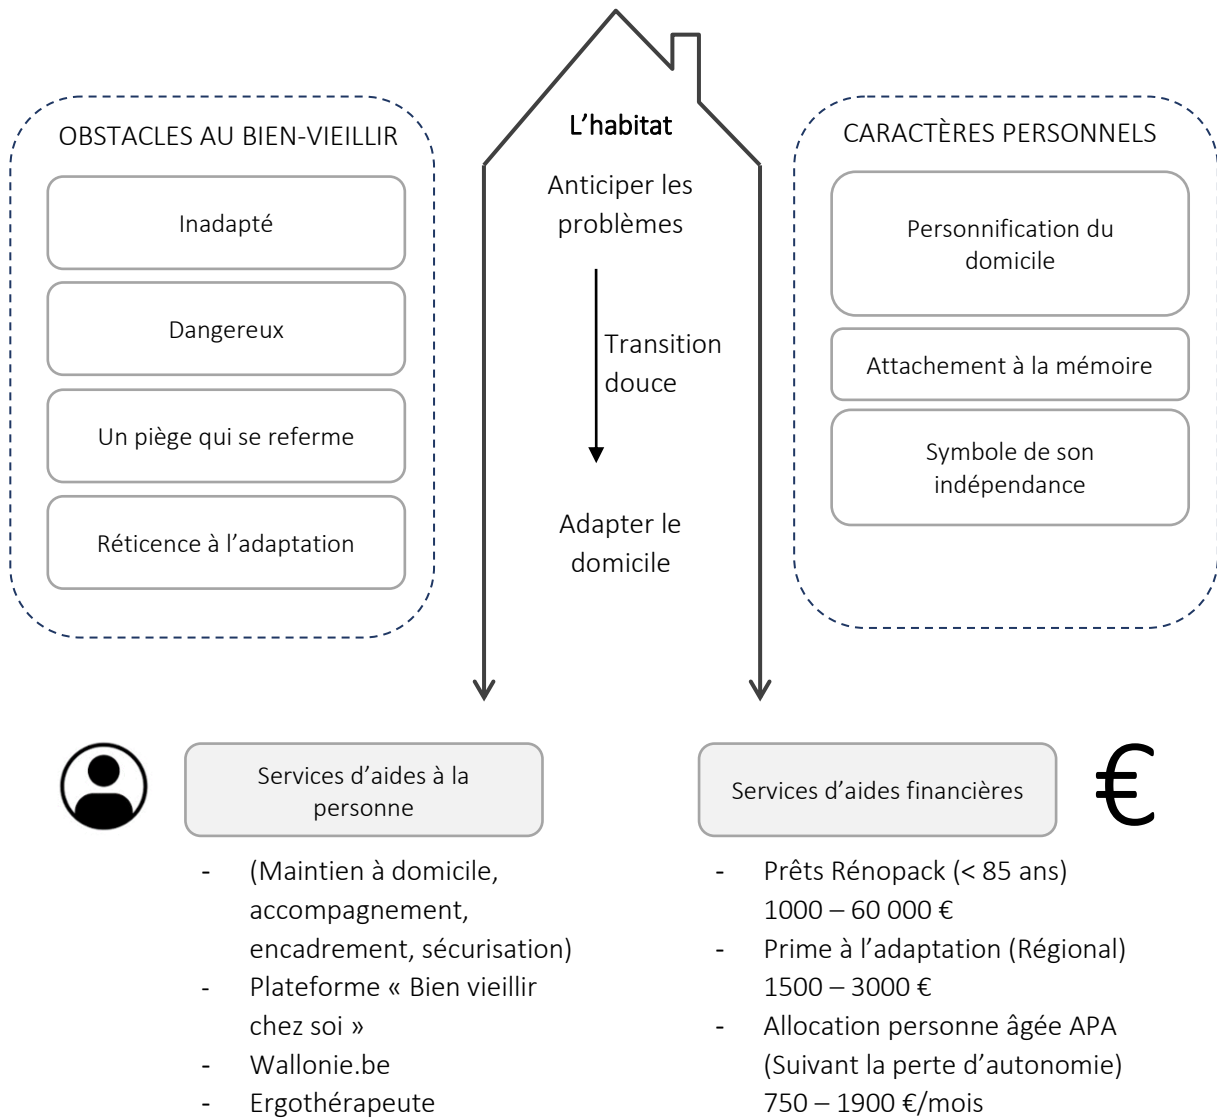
OBSTACLES AU BIEN-VIEILLIR

Inadapté

Dangereux

Un piège qui se referme

Réticence à l'adaptation

L'habitat

Anticiper les problèmes

Transition douce

Adapter le domicile

CARACTÈRES PERSONNELS

Personnification du domicile

Attachement à la mémoire

Symbole de son indépendance

Services d'aides à la personne

- (Maintien à domicile, accompagnement, encadrement, sécurisation)
- Plateforme « Bien vieillir chez soi »
- Wallonie.be
- Ergothérapeute

Services d'aides financières

€

- Prêts Rénopack (< 85 ans) 1000 – 60 000 €
- Prime à l'adaptation (Régional) 1500 – 3000 €
- Allocation personne âgée APA (Suivant la perte d'autonomie) 750 – 1900 €/mois